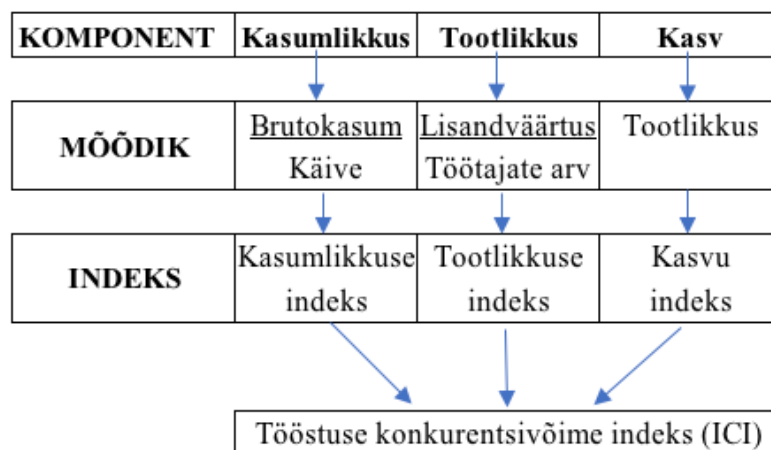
| KOMPONENT | Kasumlikkus | Tootlikkus | Kasv |
|---|---|---|---|

| MÕÕDIK | Brutokasum Käive | Lisandväärtus Töötajate arv | Tootlikkus |
|---|---|---|---|

| INDEKS | Kasumlikkuse indeks | Tootlikkuse indeks | Kasvu indeks |
|---|---|---|---|

Tööstuse konkurentsivõime indeks (ICI)